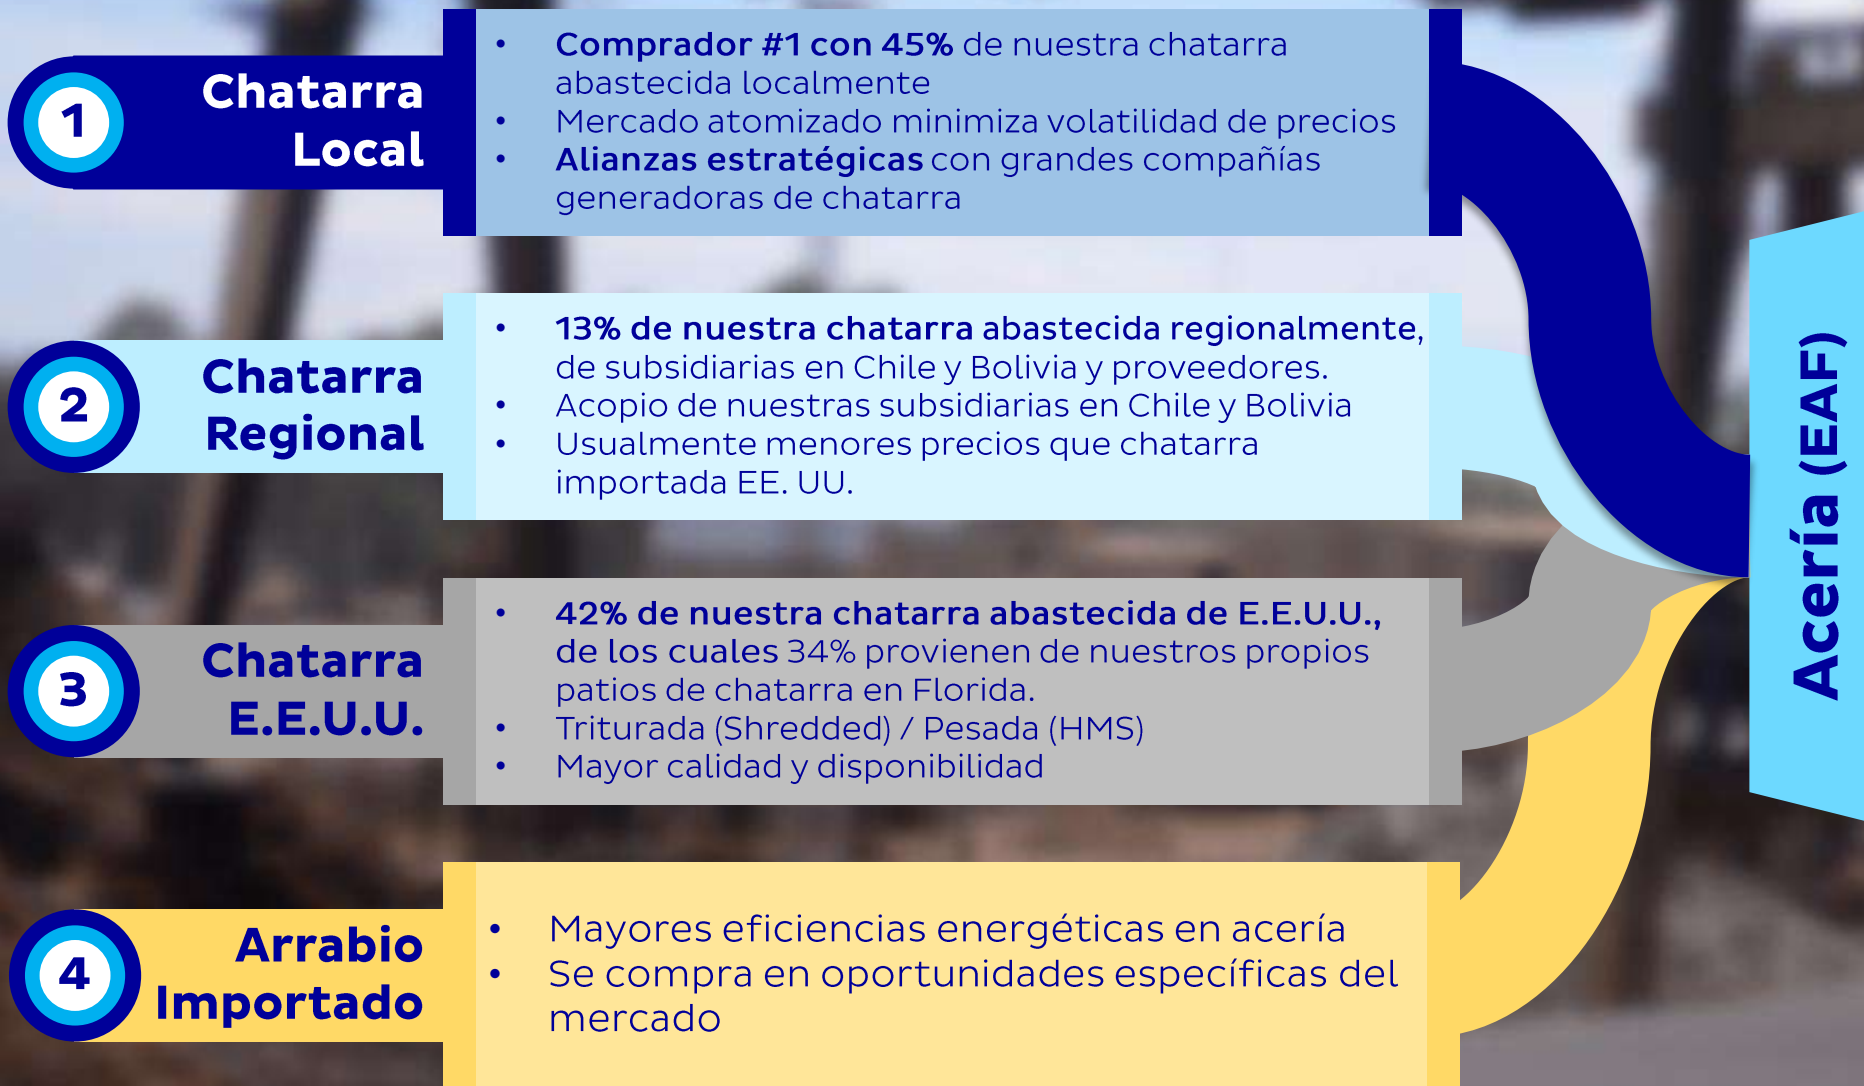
1 Chatarra Local

• Comprador #1 con 45% de nuestra chatarra abastecida localmente
• Mercado atomizado minimiza volatilidad de precios
• Alianzas estratégicas con grandes compañías generadoras de chatarra

2 Chatarra Regional

• 13% de nuestra chatarra abastecida regionalmente, de subsidiarias en Chile y Bolivia y proveedores.
• Acopio de nuestras subsidiarias en Chile y Bolivia
• Usualmente menores precios que chatarra importada EE. UU.

3 Chatarra E.E.U.U.

• 42% de nuestra chatarra abastecida de E.E.U.U., de los cuales 34% provienen de nuestros propios patios de chatarra en Florida.
• Triturada (Shredded) / Pesada (HMS)
• Mayor calidad y disponibilidad

4 Arrabio Importado

• Mayores eficiencias energéticas en acería
• Se compra en oportunidades específicas del mercado

Acería (EAF)